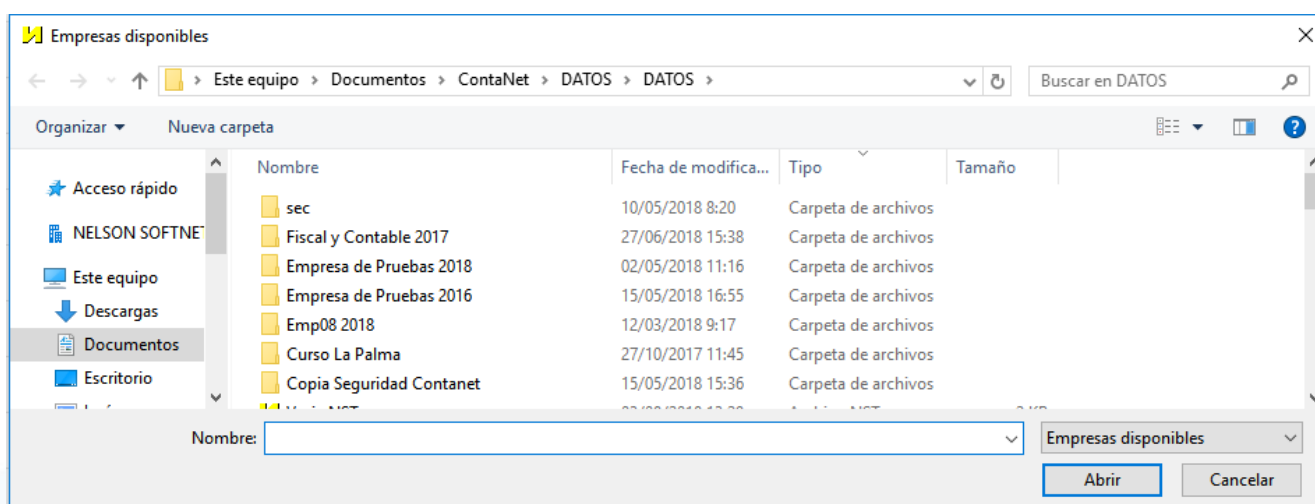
Empresas disponibles

Este equipo › Documentos › ContaNet › DATOS › DATOS ›

Buscar en DATOS

Organizar ▾ Nueva carpeta

Acceso rápido
NELSON SOFTNE
Este equipo
Descargas
Documentos
Escritorio

| Nombre | Fecha de modifica... | Tipo | Tamaño |
|---|---|---|---|
| sec | 10/05/2018 8:20 | Carpeta de archivos | |
| Fiscal y Contable 2017 | 27/06/2018 15:38 | Carpeta de archivos | |
| Empresa de Pruebas 2018 | 02/05/2018 11:16 | Carpeta de archivos | |
| Empresa de Pruebas 2016 | 15/05/2018 16:55 | Carpeta de archivos | |
| Emp08 2018 | 12/03/2018 9:17 | Carpeta de archivos | |
| Curso La Palma | 27/10/2017 11:45 | Carpeta de archivos | |
| Copia Seguridad Contanet | 15/05/2018 15:36 | Carpeta de archivos | |
| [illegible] | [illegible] | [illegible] | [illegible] |

Nombre:
Empresas disponibles
Abrir
Cancelar